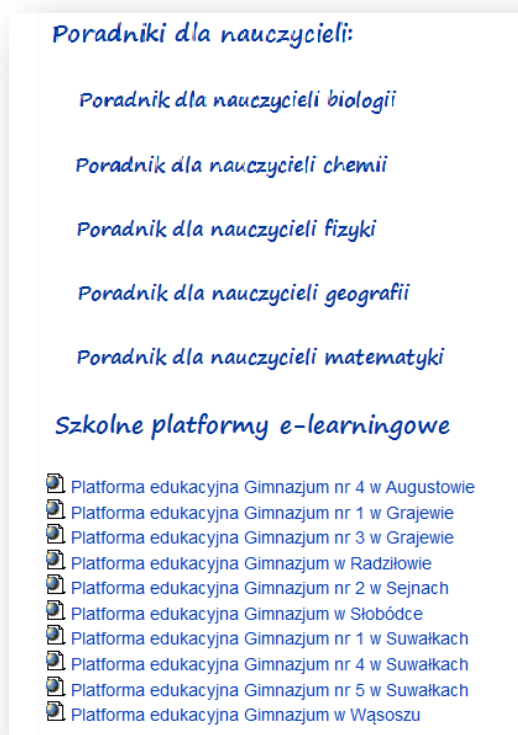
Poradniki dla nauczycieli:

Poradnik dla nauczycieli biologii

Poradnik dla nauczycieli chemii

Poradnik dla nauczycieli fizyki

Poradnik dla nauczycieli geografii

Poradnik dla nauczycieli matematyki

Szkolne platformy e-learningowe

Platforma edukacyjna Gimnazjum nr 4 w Augustowie
Platforma edukacyjna Gimnazjum nr 1 w Grajewie
Platforma edukacyjna Gimnazjum nr 3 w Grajewie
Platforma edukacyjna Gimnazjum w Radziłowie
Platforma edukacyjna Gimnazjum nr 2 w Sejnach
Platforma edukacyjna Gimnazjum w Słobódce
Platforma edukacyjna Gimnazjum nr 1 w Suwałkach
Platforma edukacyjna Gimnazjum nr 4 w Suwałkach
Platforma edukacyjna Gimnazjum nr 5 w Suwałkach
Platforma edukacyjna Gimnazjum w Wąsoszu